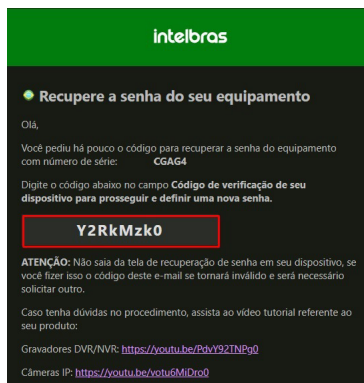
intelbras

Recupere a senha do seu equipamento

Olá,

Você pediu há pouco o código para recuperar a senha do equipamento com número de série: CGAG4

Digite o código abaixo no campo **Código de verificação de seu dispositivo para prosseguir e definir uma nova senha.**

Y2RkMzk0

**ATENÇÃO:** Não saia da tela de recuperação de senha em seu dispositivo, se você fizer isso o código deste e-mail se tornará inválido e será necessário solicitar outro.

Caso tenha dúvidas no procedimento, assista ao vídeo tutorial referente ao seu produto:

Gravadores DVR/NVR: https://youtu.be/PdvY92TNPg0

Câmeras IP: https://youtu.be/votu6MiDro0